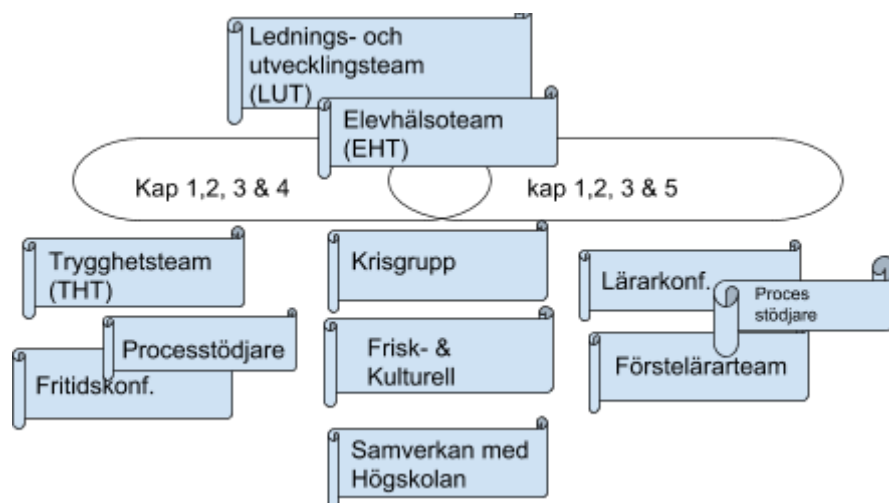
Lednings- och utvecklingsteam (LUT)

Elevhälsoteam (EHT)

Kap 1,2, 3 & 4

kap 1,2, 3 & 5

Trygghetsteam (THT)

Processtödjare

Fritidskonf.

Krisgrupp

Frisk- & Kulturell

Samverkan med Högskolan

Lärarkonf.

Proces stödjare

Förstelärarteam